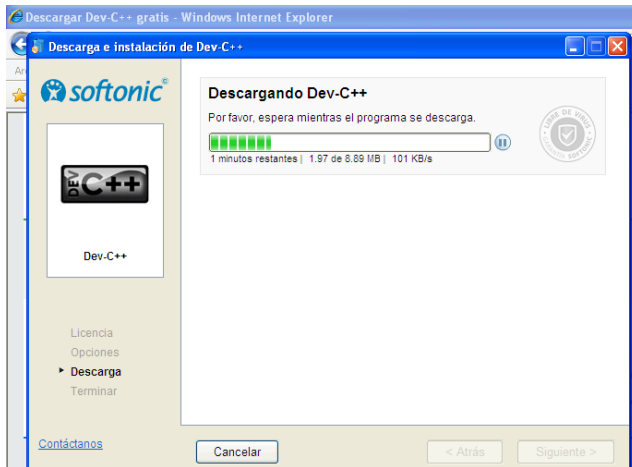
Descargar Dev-C++ gratis - Windows Internet Explorer

Descarga e instalación de Dev-C++

softonic

DEV C++

Dev-C++

Descargando Dev-C++

Por favor, espera mientras el programa se descarga.

1 minutos restantes | 1.97 de 8.89 MB | 101 KB/s

LIBRE DE VIRUS

Licencia

Opciones

Descarga

Terminar

Contáctanos

Cancelar

< Atrás

Siguiente >